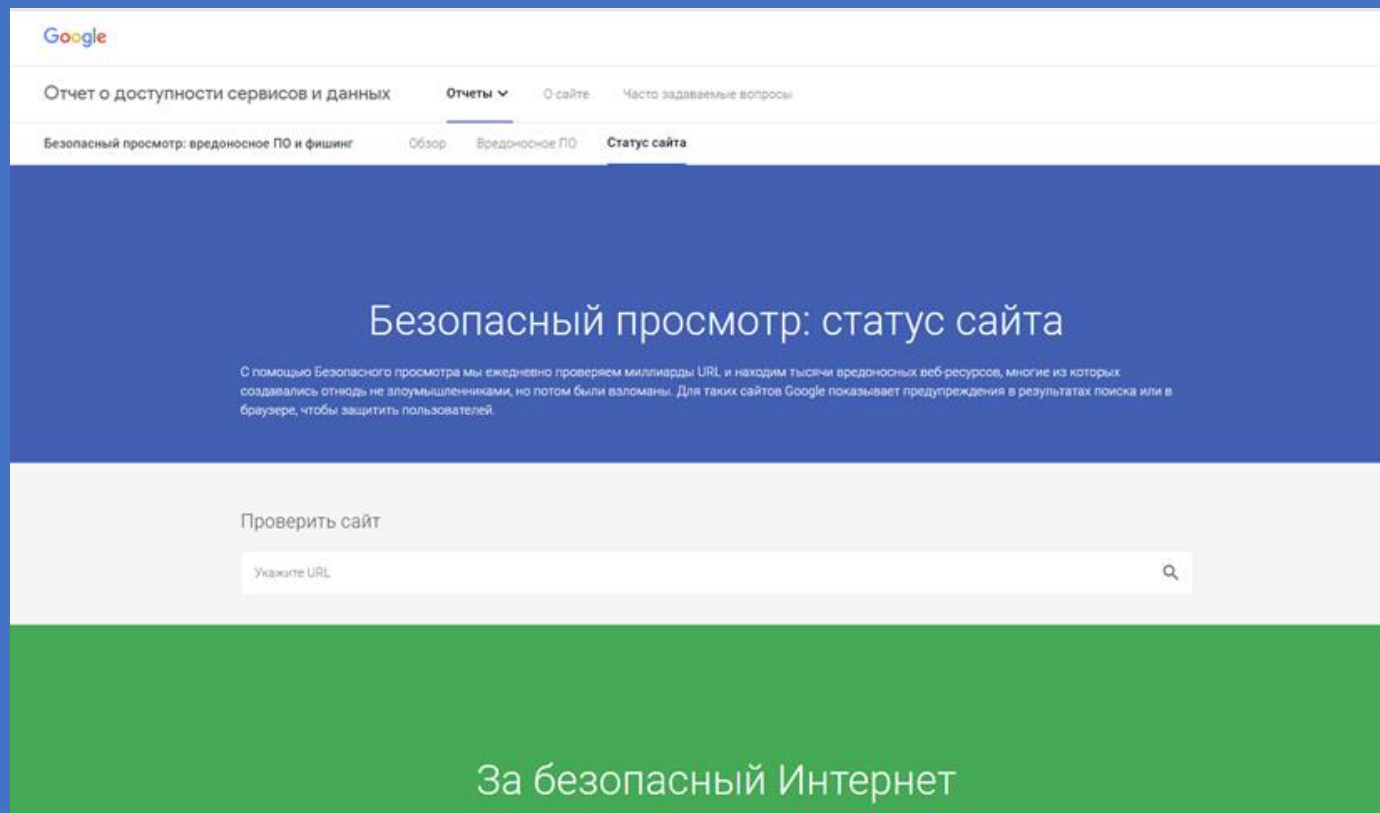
Google

Отчет о доступности сервисов и данных Отчеты О сайте Часто задаваемые вопросы

Безопасный просмотр: вредоносное ПО и фишинг Обзор Вредоносное ПО Статус сайта

Безопасный просмотр: статус сайта

С помощью Безопасного просмотра мы ежедневно проверяем миллиарды URL и находим тысячи вредоносных веб-ресурсов, многие из которых создавались отнюдь не злоумышленниками, но потом были взломаны. Для таких сайтов Google показывает предупреждения в результатах поиска или в браузере, чтобы защитить пользователей.

Проверить сайт

Укажите URL

За безопасный Интернет